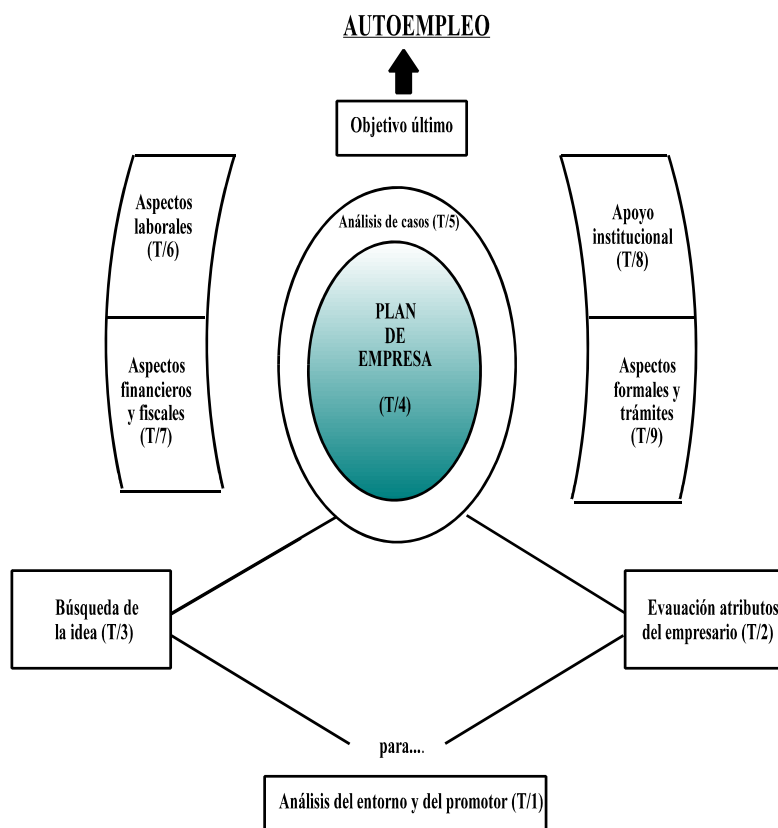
AUTOEMPLEO

Objetivo último

Aspectos laborales (T/6)

Aspectos financieros y fiscales (T/7)

Análisis de casos (T/5)

PLAN DE EMPRESA

(T/4)

Apoyo institucional (T/8)

Aspectos formales y trámites (T/9)

Búsqueda de la idea (T/3)

Evauación atributos del empresario (T/2)

para....

Análisis del entorno y del promotor (T/1)